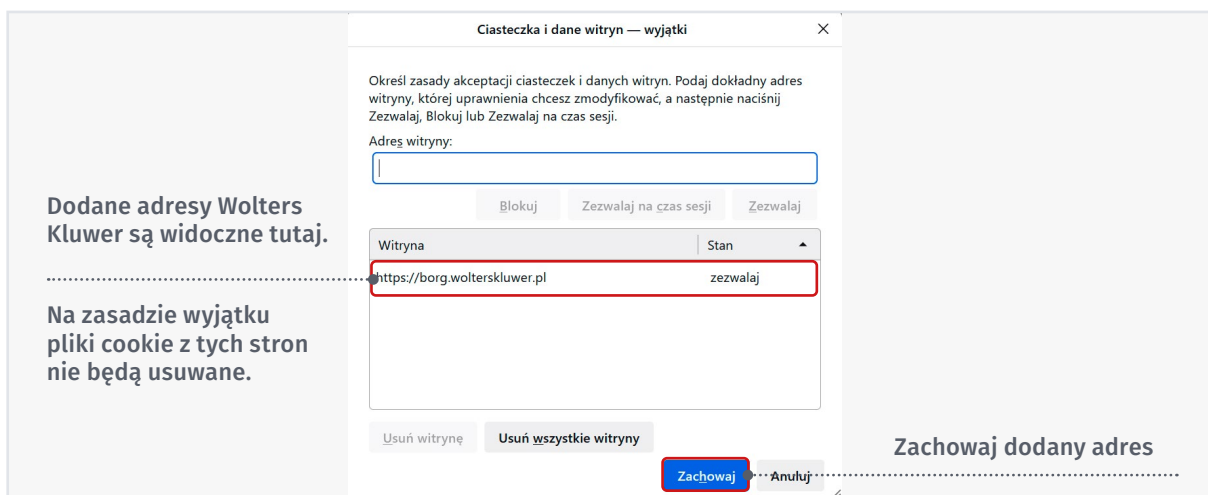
Ciasteczka i dane witryn — wyjątki

×

Określ zasady akceptacji ciasteczek i danych witryn. Podaj dokładny adres witryny, której uprawnienia chcesz zmodyfikować, a następnie naciśnij Zezwalaj, Blokuj lub Zezwalaj na czas sesji.

Adres witryny:

Blokuj

Zezwalaj na czas sesji

Zezwalaj

Dodane adresy Wolters Kluwer są widoczne tutaj.

| Witryna | Stan |
|---|---|
| https://borg.wolterskluwer.pl | zezwalaj |

Na zasadzie wyjątku pliki cookie z tych stron nie będą usuwane.

Usuń witrynę

Usuń wszystkie witryny

Zachowaj dodany adres

Zachowaj

Anuluj